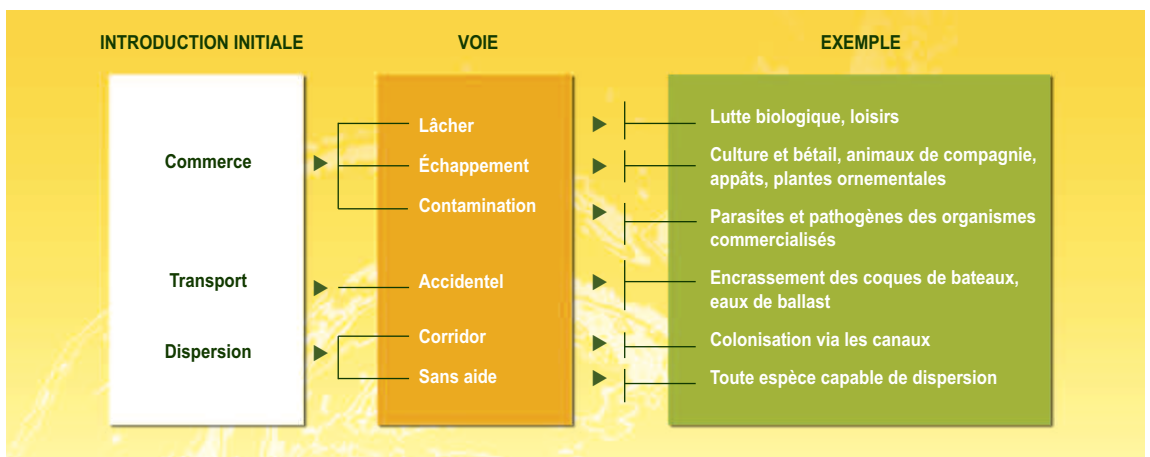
INTRODUCTION INITIALE

VOIE

EXEMPLE

Commerce

Transport

Dispersion

Lâcher

Échappement

Contamination

Accidentel

Corridor

Sans aide

Lutte biologique, loisirs

Culture et bétail, animaux de compagnie, appâts, plantes ornementales

Parasites et pathogènes des organismes commercialisés

Encrassement des coques de bateaux, eaux de ballast

Colonisation via les canaux

Toute espèce capable de dispersion